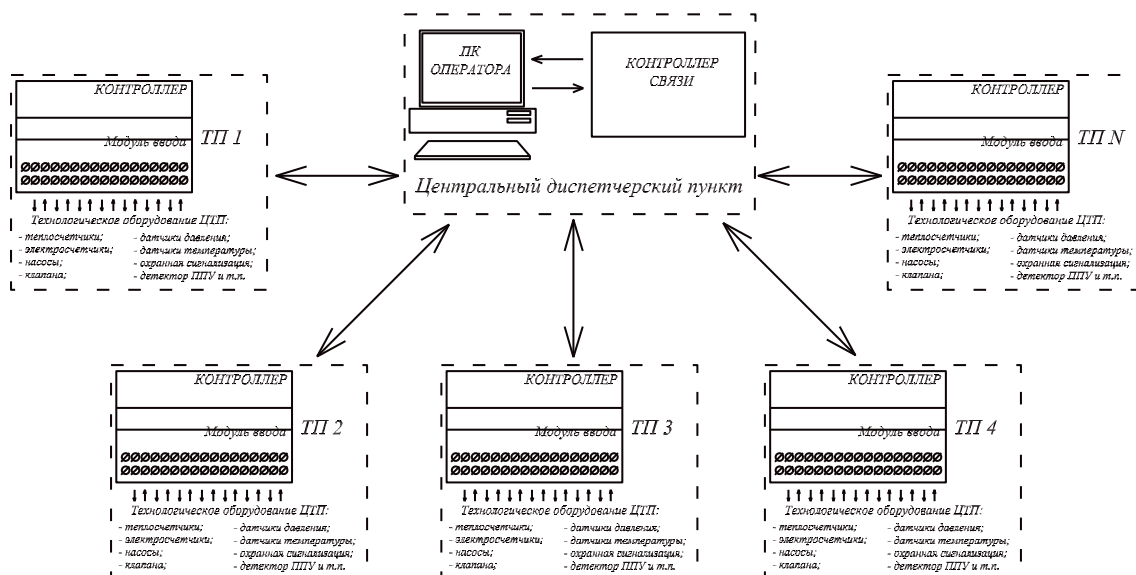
ПК ОПЕРАТОРА

КОНТРОЛЛЕР СВЯЗИ

Центральный диспетчерский пункт

КОНТРОЛЛЕР

Модуль ввода

ТП 1

Технологическое оборудование ЦТП:

- теплосчетчики;
- электросчетчики;
- насосы;
- клапана;
- датчики давления;
- датчики температуры;
- охранная сигнализация;
- детектор ППУ и т.п.

КОНТРОЛЛЕР

Модуль ввода

ТП N

Технологическое оборудование ЦТП:

- теплосчетчики;
- электросчетчики;
- насосы;
- клапана;
- датчики давления;
- датчики температуры;
- охранная сигнализация;
- детектор ППУ и т.п.

КОНТРОЛЛЕР

Модуль ввода

ТП 2

Технологическое оборудование ЦТП:

- теплосчетчики;
- электросчетчики;
- насосы;
- клапана;
- датчики давления;
- датчики температуры;
- охранная сигнализация;
- детектор ППУ и т.п.

КОНТРОЛЛЕР

Модуль ввода

ТП 3

Технологическое оборудование ЦТП:

- теплосчетчики;
- электросчетчики;
- насосы;
- клапана;
- датчики давления;
- датчики температуры;
- охранная сигнализация;
- детектор ППУ и т.п.

КОНТРОЛЛЕР

Модуль ввода

ТП 4

Технологическое оборудование ЦТП:

- теплосчетчики;
- электросчетчики;
- насосы;
- клапана;
- датчики давления;
- датчики температуры;
- охранная сигнализация;
- детектор ППУ и т.п.